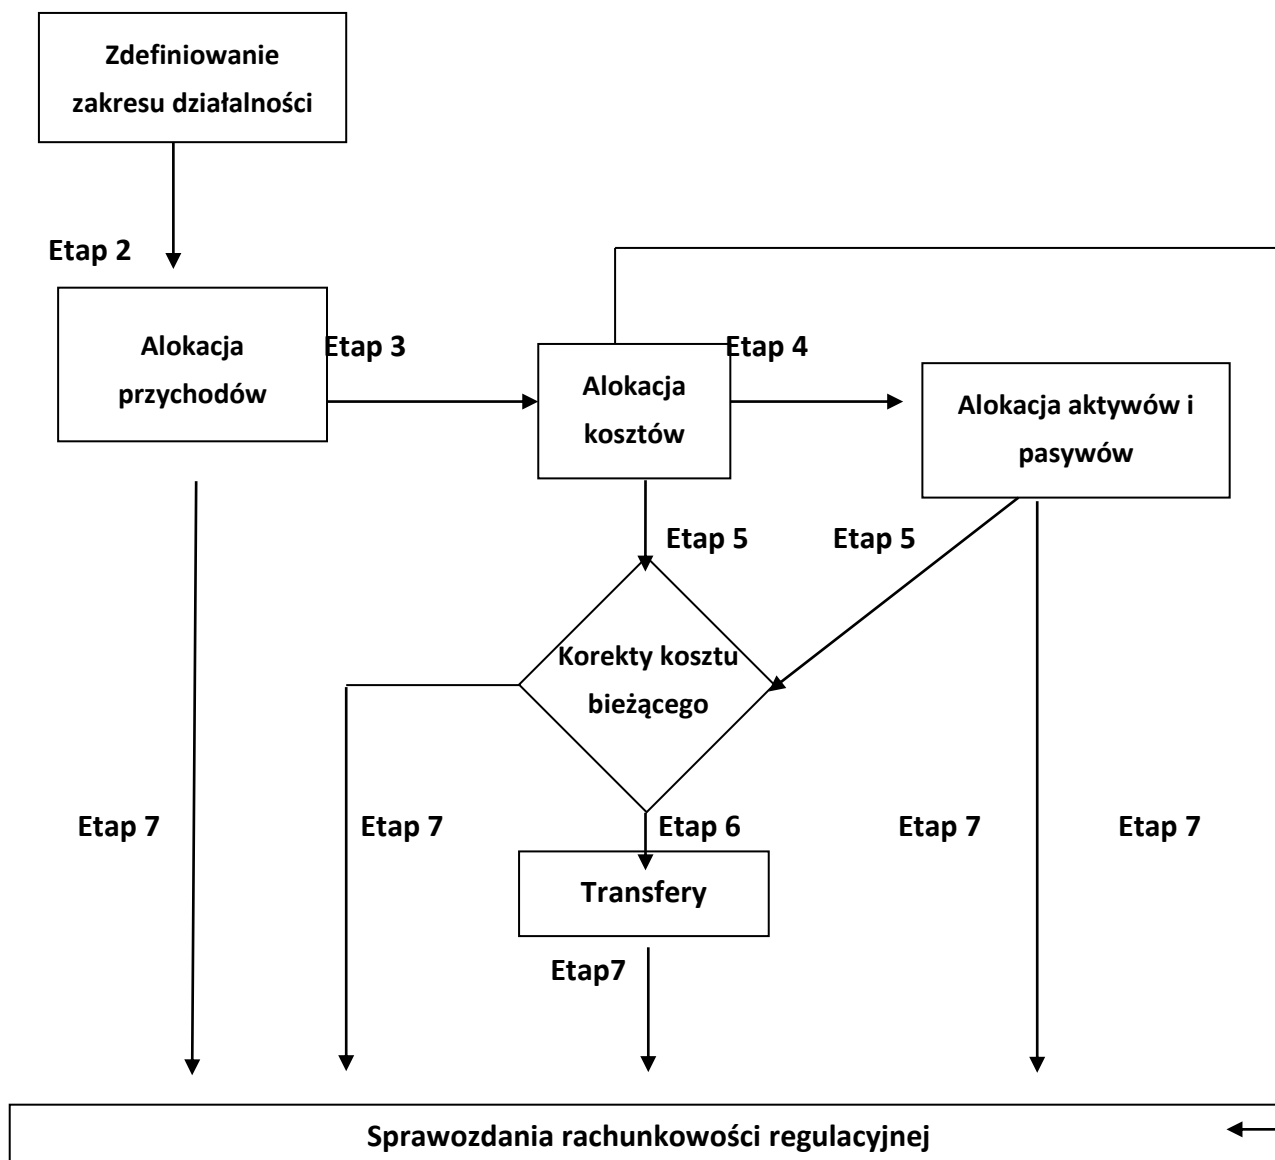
Zdefiniowanie zakresu działalności

Etap 2

Alokacja przychodów

Etap 3

Alokacja kosztów

Etap 4

Alokacja aktywów i pasywów

Etap 5

Etap 5

Korekty kosztu bieżącego

Etap 7

Etap 7

Etap 6

Etap 7

Etap 7

Transfery

Etap7

Sprawozdania rachunkowości regulacyjnej